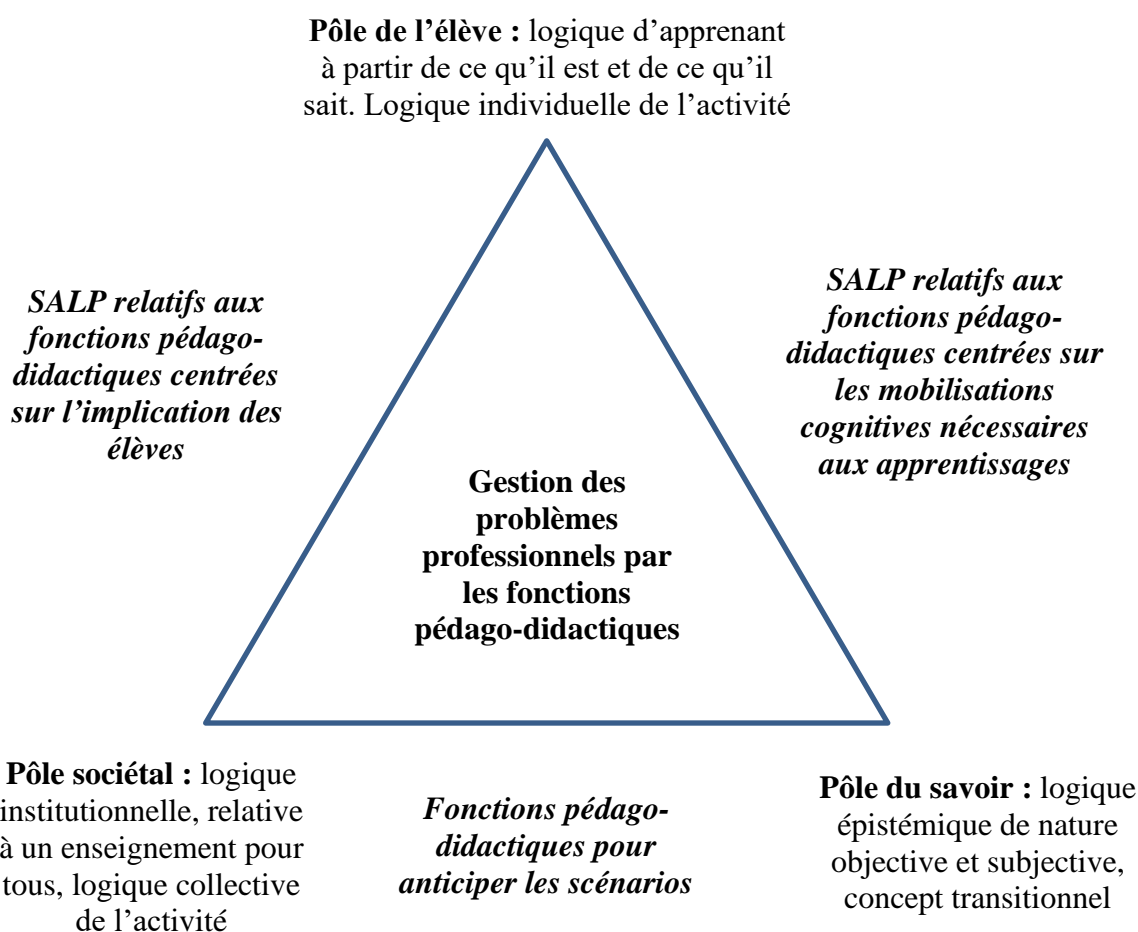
**Pôle de l'élève :** logique d'apprenant à partir de ce qu'il est et de ce qu'il sait. Logique individuelle de l'activité

***SALP relatifs aux fonctions pédago-didactiques centrées sur l'implication des élèves***

***SALP relatifs aux fonctions pédago-didactiques centrées sur les mobilisations cognitives nécessaires aux apprentissages***

**Gestion des problèmes professionnels par les fonctions pédago-didactiques**

**Pôle sociétal :** logique institutionnelle, relative à un enseignement pour tous, logique collective de l'activité

***Fonctions pédago-didactiques pour anticiper les scénarios***

**Pôle du savoir :** logique épistémique de nature objective et subjective, concept transitionnel